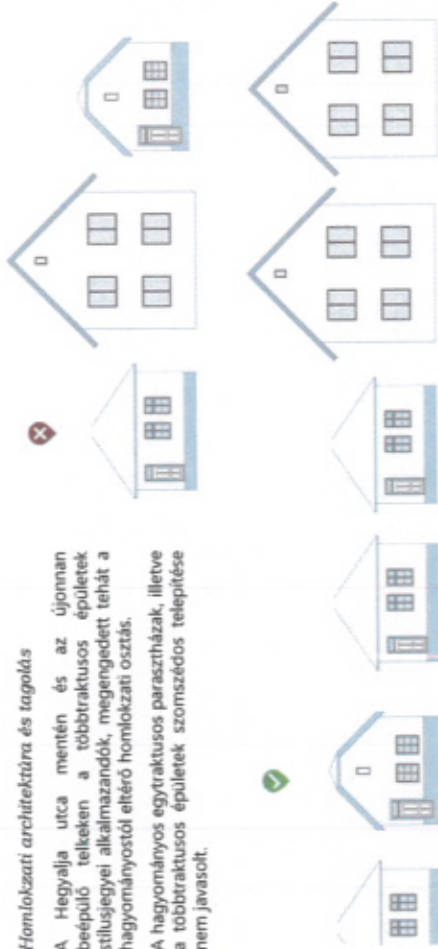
Homlokzati architektúra és tagolás

A Hegyalja utca mentén és az újonnan beépülő telkeken a többtraktusos épületek stílusjegyei alkalmazandók, megengedett tehát a hagyományostól eltérő homlokzati osztás.

A hagyományos egytraktusos parasztházak, illetve a többtraktusos épületek szomszédos telepítése nem javasolt.